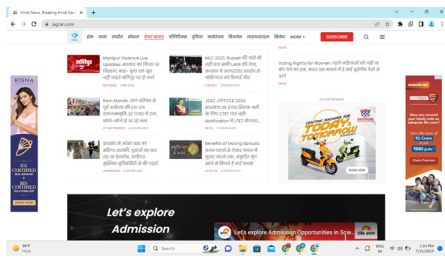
Hindi News, Breaking Hindi New ×

jagran.com

होम राज्य राष्ट्रीय मनोरंजन जोश क्लास यूटिलिटी दुनिया बिज़नेस क्रिकेट लाइफस्टाइल वेब स्टोरीज MORE

SUBSCRIBE

Manipur Violence Live Updates: मणिपुर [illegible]

MLC 2023: Russell की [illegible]

Voting Rights for Women: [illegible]

Ram Mandir: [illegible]

JSSC JTPCCE 2023: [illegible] Notification में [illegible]

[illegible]

Benefits of Moong Sprouts: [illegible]

ADVERTISEMENT

KISNA

Let's explore Admission

Let's explore Admission Opportunities in Scie

Search

2:24 PM
7/22/2023